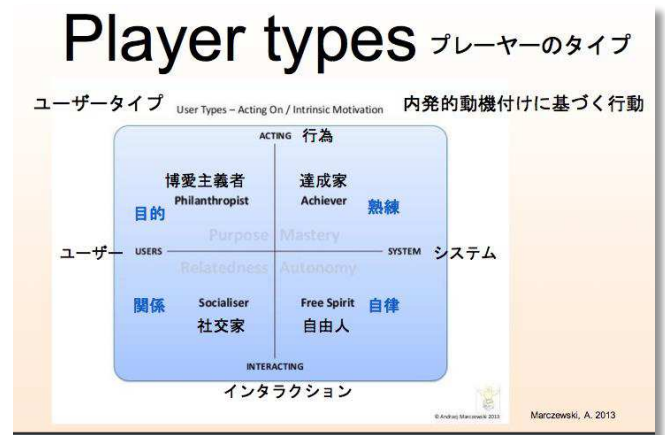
Player types プレーヤーのタイプ

ユーザータイプ User Types – Acting On / Intrinsic Motivation 内発的動機付けに基づく行動

ACTING 行為

博愛主義者 Philanthropist

目的

達成家 Achiever

熟練

ユーザー USERS

Purpose Mastery

SYSTEM システム

Relatedness Autonomy

関係

Socialiser 社交家

Free Spirit 自由人

自律

INTERACTING

インタラクション

© Andrzej Marczewski 2013

Marczewski, A. 2013